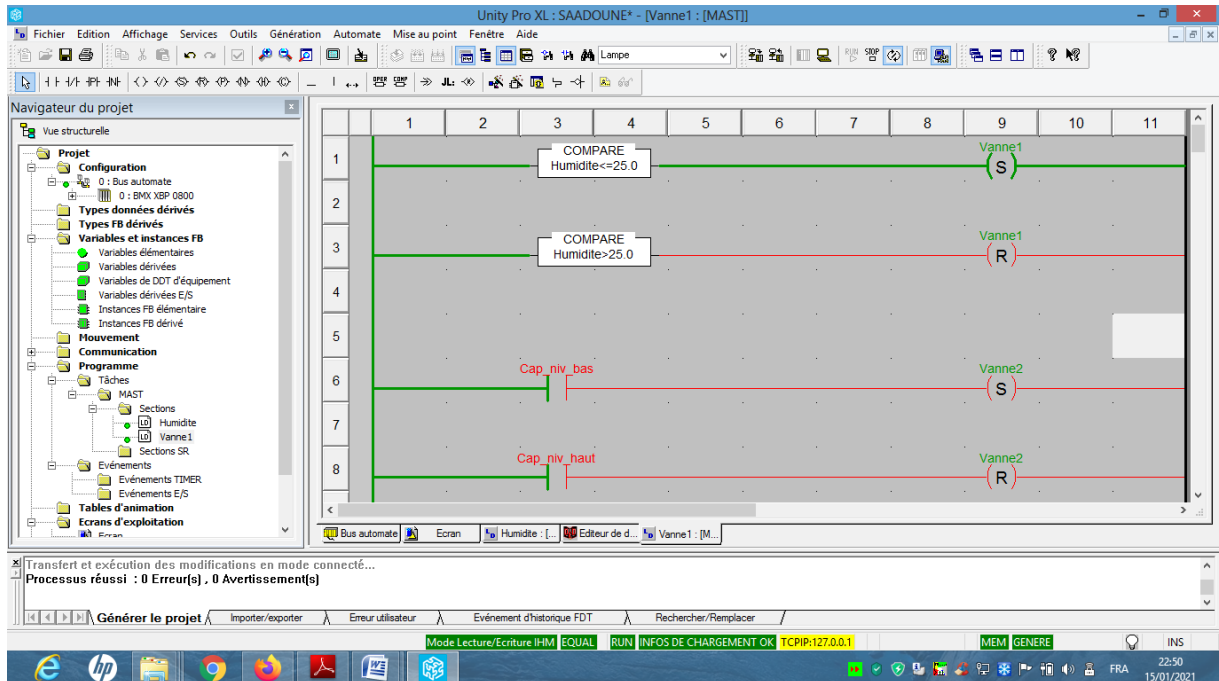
Unity Pro XL : SAADOUNE* - [Vanne1 : [MAST]]

Fichier Edition Affichage Services Outils Génération Automate Mise au point Fenêtre Aide

Lampe

Navigateur du projet

Vue structurelle

Projet
Configuration
0 : Bus automate
0 : BMX XBP 0800
Types données dérivés
Types FB dérivés
Variables et instances FB
Variables élémentaires
Variables dérivées
Variables de DDT d'équipement
Variables dérivées E/S
Instances FB élémentaire
Instances FB dérivé
Mouvement
Communication
Programme
Tâches
MAST
Sections
Humidite
Vanne1
Sections SR
Evénements
Evénements TIMER
Evénements E/S
Tables d'animation
Ecrans d'exploitation
Ecran

| | 1 | 2 | 3 | 4 | 5 | 6 | 7 | 8 | 9 | 10 | 11 |
|---|---|---|---|---|---|---|---|---|---|---|---|
| 1 | | | COMPARE Humidite<=25.0 | | | | | | Vanne1 (S) | | |
| 2 | | | | | | | | | | | |
| 3 | | | COMPARE Humidite>25.0 | | | | | | Vanne1 (R) | | |
| 4 | | | | | | | | | | | |
| 5 | | | | | | | | | | | |
| 6 | | | Cap_niv_bas | | | | | | Vanne2 (S) | | |
| 7 | | | | | | | | | | | |
| 8 | | | Cap_niv_haut | | | | | | Vanne2 (R) | | |

Bus automate | Ecran | Humidite : [... | Editeur de d... | Vanne1 : [M...

Transfert et exécution des modifications en mode connecté...
Processus réussi : 0 Erreur(s) , 0 Avertissement(s)

Générer le projet | Importer/exporter | Erreur utilisateur | Evénement d'historique FDT | Rechercher/Remplacer

Mode Lecture/Ecriture IHM | EQUAL | RUN | INFOS DE CHARGEMENT OK | TCPIP:127.0.0.1 | MEM | GENERE | INS

FRA 22:50 15/01/2021